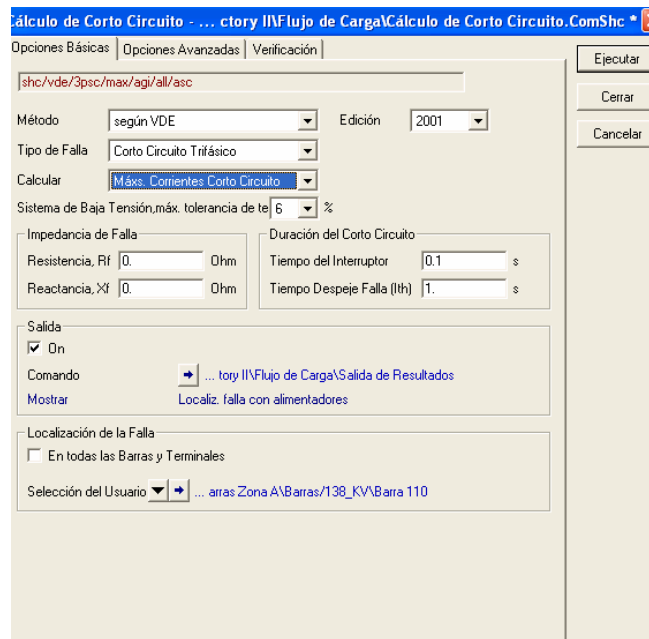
Cálculo de Corto Circuito - ... ctory II\Flujo de Carga\Cálculo de Corto Circuito.ComShc *

Opciones Básicas | Opciones Avanzadas | Verificación

shc/vde/3psc/max/agi/all/asc

Ejecutar
Cerrar
Cancelar

Método: según VDE
Edición: 2001
Tipo de Falla: Corto Circuito Trifásico
Calcular: Máxs. Corrientes Corto Circuito
Sistema de Baja Tensión,máx. tolerancia de te 6 %

Impedancia de Falla
Resistencia, Rf 0. Ohm
Reactancia, Xf 0. Ohm

Duración del Corto Circuito
Tiempo del Interruptor 0.1 s
Tiempo Despeje Falla (Ith) 1. s

Salida
On
Comando ... tory II\Flujo de Carga\Salida de Resultados
Mostrar Localiz. falla con alimentadores

Localización de la Falla
En todas las Barras y Terminales
Selección del Usuario ... arras Zona A\Barras/138_KV\Barra 110